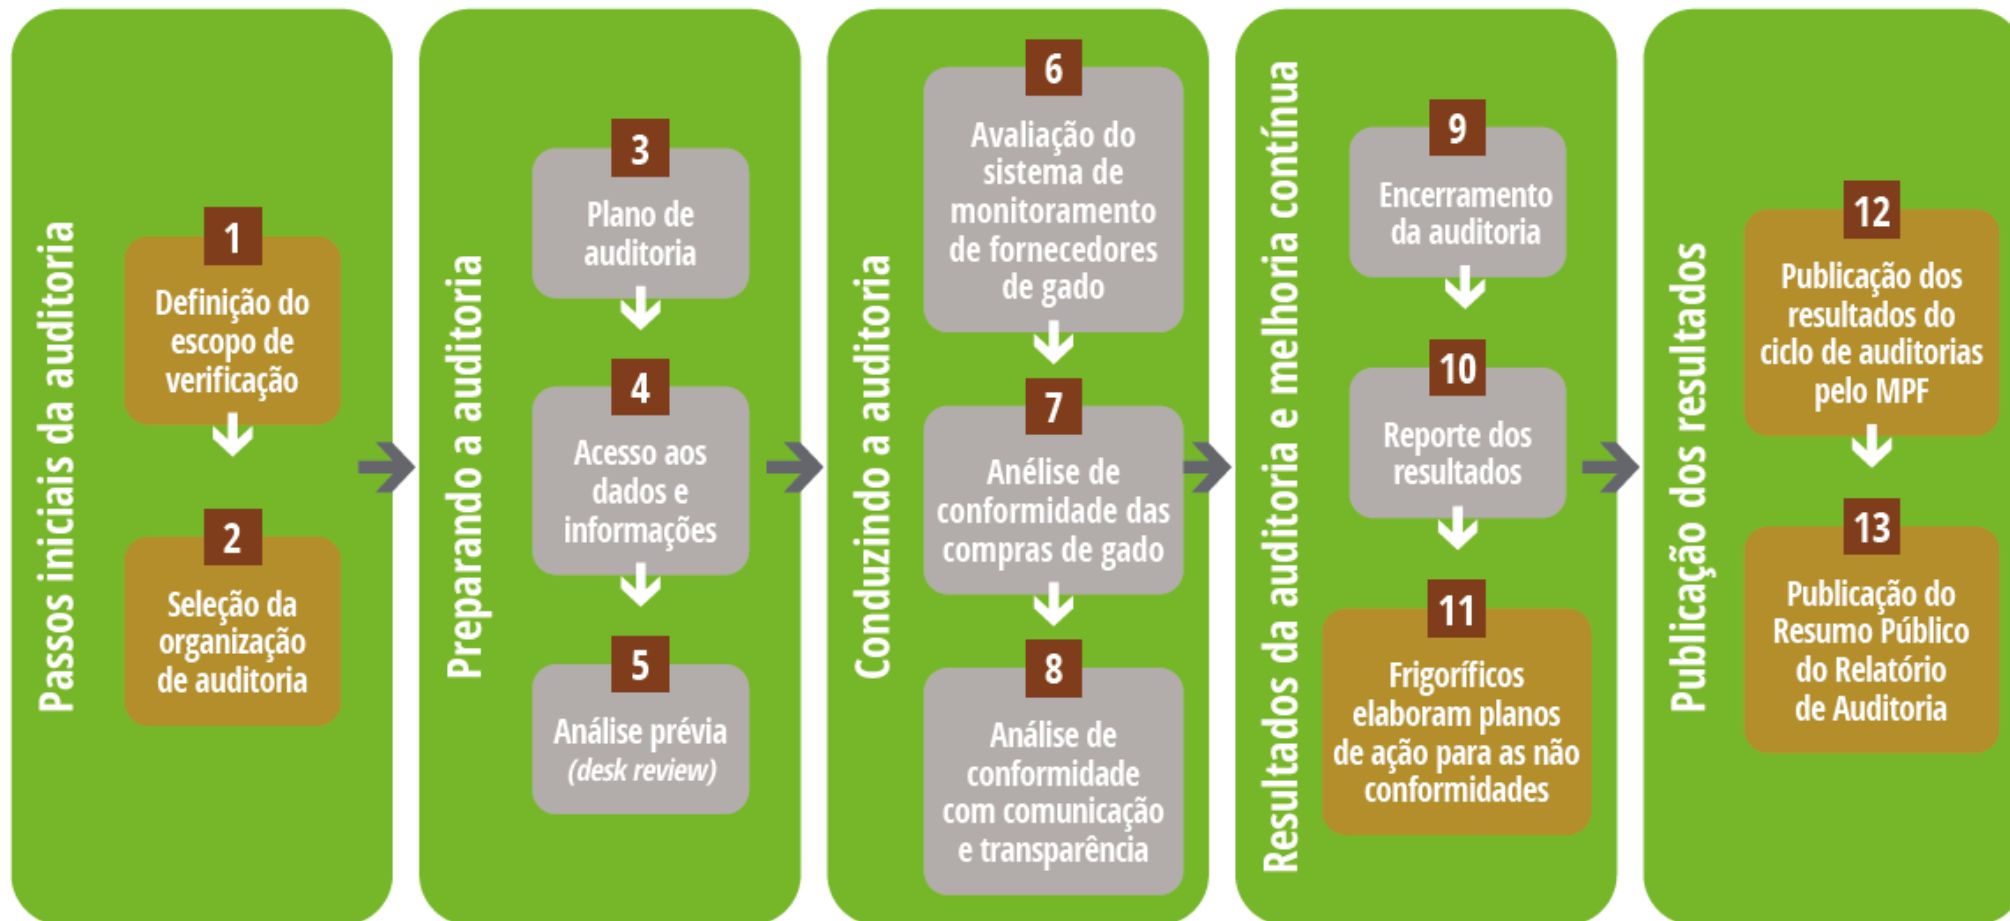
Passos iniciais da auditoria

1
Definição do escopo de verificação

2
Seleção da organização de auditoria

Preparando a auditoria

3
Plano de auditoria

4
Acesso aos dados e informações

5
Análise prévia (desk review)

Conduzindo a auditoria

6
Avaliação do sistema de monitoramento de fornecedores de gado

7
Anélise de conformidade das compras de gado

8
Análise de conformidade com comunicação e transparência

Resultados da auditoria e melhoria contínua

9
Encerramento da auditoria

10
Reporte dos resultados

11
Frigoríficos elaboram planos de ação para as não conformidades

Publicação dos resultados

12
Publicação dos resultados do ciclo de auditorias pelo MPF

13
Publicação do Resumo Público do Relatório de Auditoria